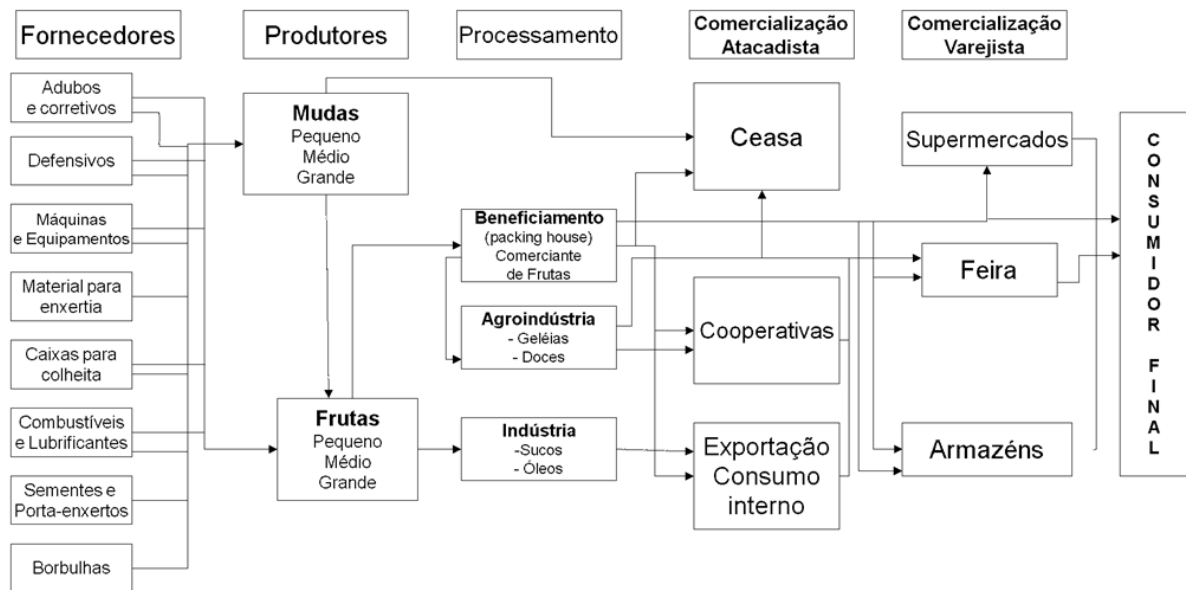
Fornecedores

Produtores

Processamento

Comercialização Atacadista

Comercialização Varejista

Adubos e corretivos

Defensivos

Máquinas e Equipamentos

Material para enxertia

Caixas para colheita

Combustíveis e Lubrificantes

Sementes e Porta-enxertos

Borbulhas

Mudas
Pequeno
Médio
Grande

Frutas
Pequeno
Médio
Grande

Beneficiamento
(packing house)
Comerciante de Frutas

Agroindústria
- Geléias
- Doces

Indústria
-Sucos
- Óleos

Ceasa

Cooperativas

Exportação
Consumo
interno

Supermercados

Feira

Armazéns

CONSUMIDOR FINAL